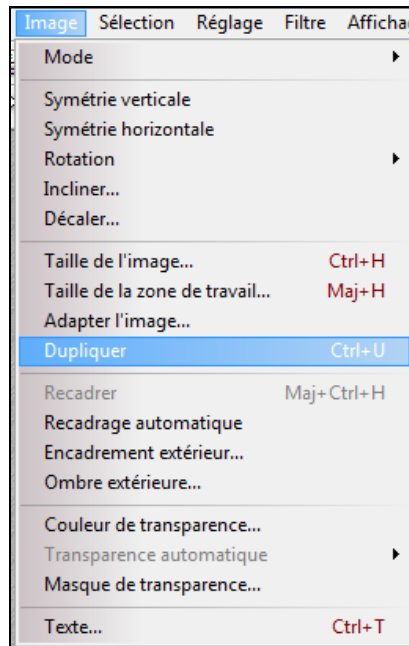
Image Sélection Réglage Filtre Affichag

Mode

Symétrie verticale
Symétrie horizontale
Rotation
Incliner...
Décaler...

Taille de l'image... Ctrl+H
Taille de la zone de travail... Maj+H
Adapter l'image...
Dupliquer Ctrl+U

Recadrer Maj+Ctrl+H
Recadrage automatique
Encadrement extérieur...
Ombre extérieure...

Couleur de transparence...
Transparence automatique
Masque de transparence...

Texte... Ctrl+T